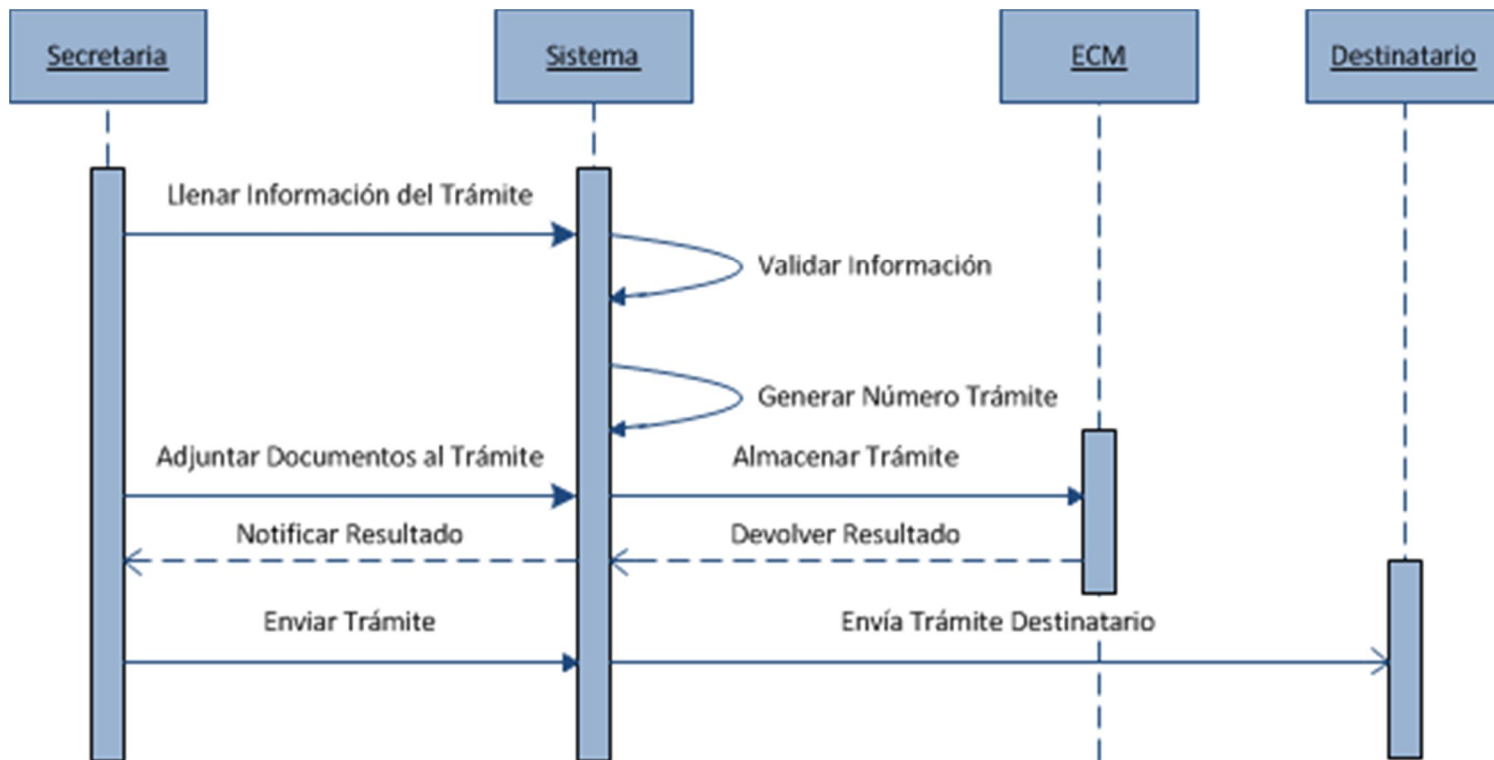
Secretaria

Sistema

ECM

Destinatario

Llenar Información del Trámite

Validar Información

Generar Número Trámite

Adjuntar Documentos al Trámite

Almacenar Trámite

Notificar Resultado

Devolver Resultado

Enviar Trámite

Envía Trámite Destinatario